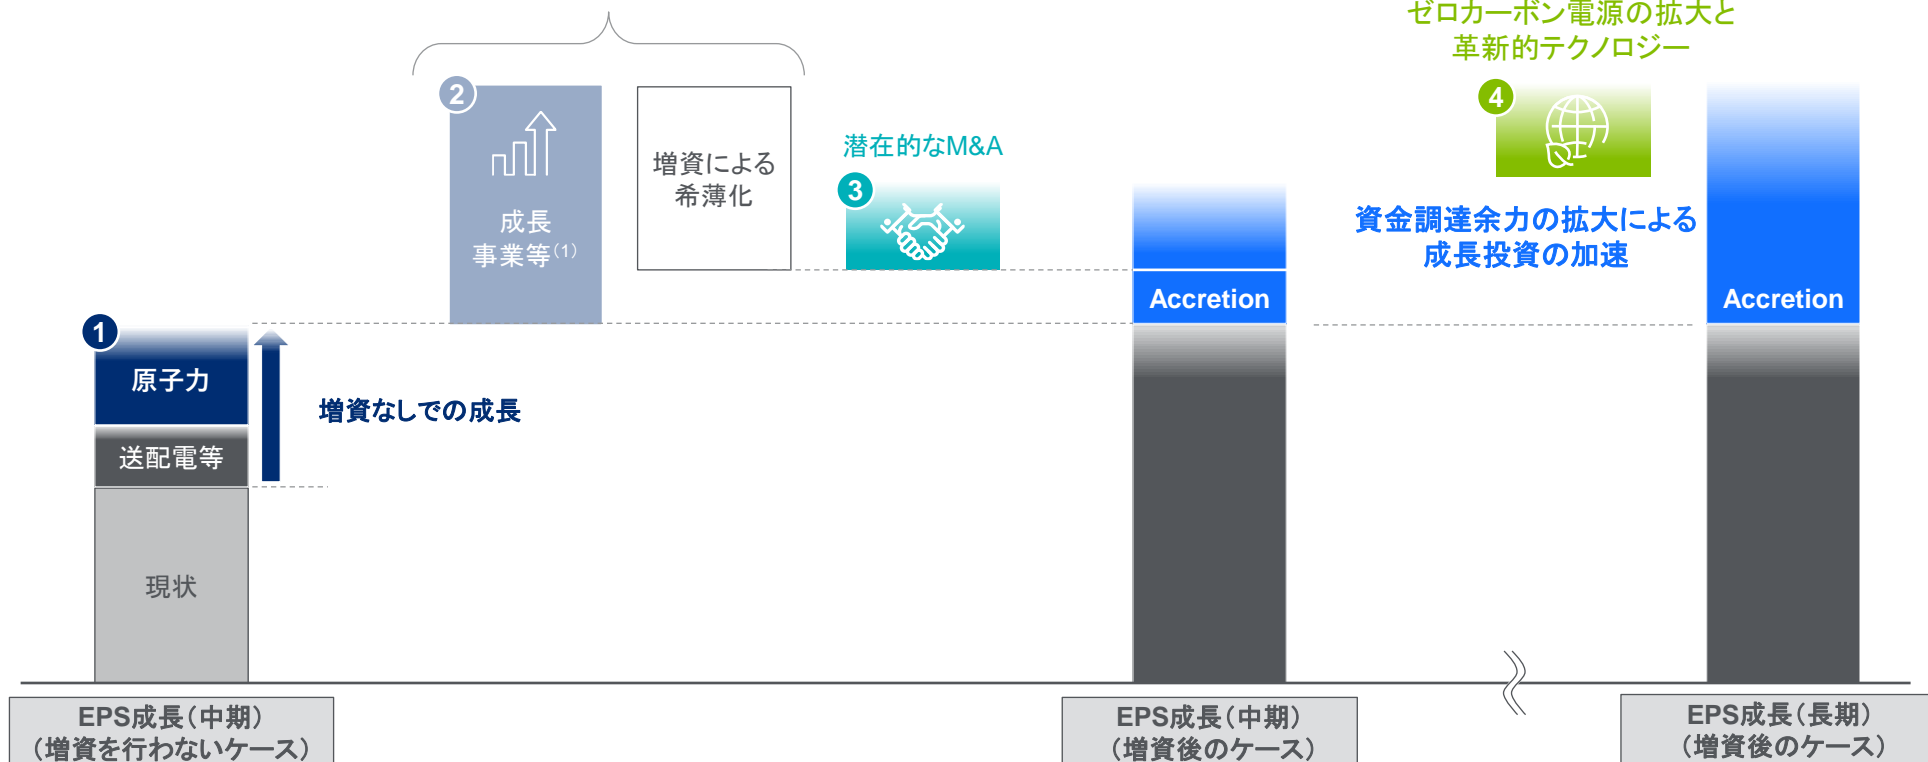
ゼロカーボン電源の拡大と
革新的テクノロジー

2
成長
事業等$^{(1)}$

増資による
希薄化

潜在的なM&A
3

4

資金調達余力の拡大による
成長投資の加速

Accretion

Accretion

1
原子力

送配電等

現状

増資なしでの成長

EPS成長（中期）
（増資を行わないケース）

EPS成長（中期）
（増資後のケース）

EPS成長（長期）
（増資後のケース）